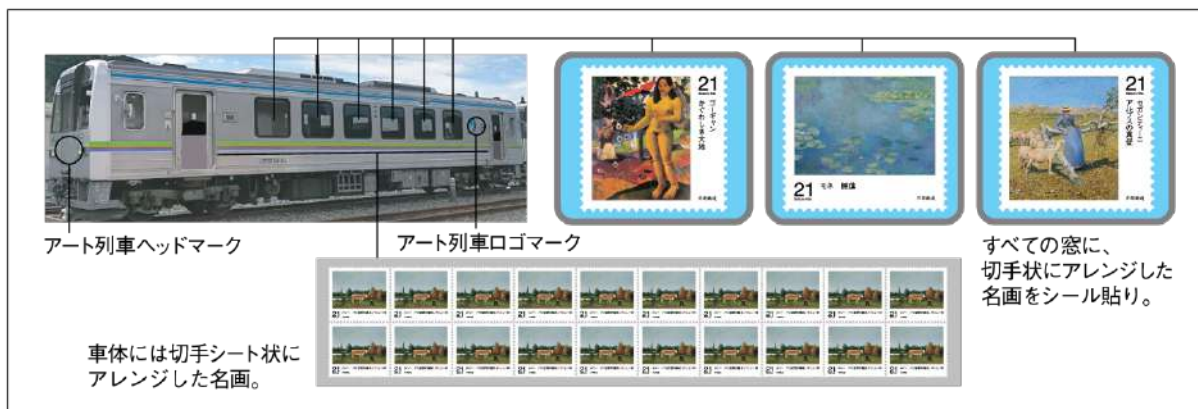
21
ゴーギャン
かぐわしき大地

21
モネ　睡蓮

21
セガンティーニ
アルプスの真昼

アート列車ヘッドマーク

アート列車ロゴマーク

すべての窓に、
切手状にアレンジした
名画をシール貼り。

車体には切手シート状に
アレンジした名画。